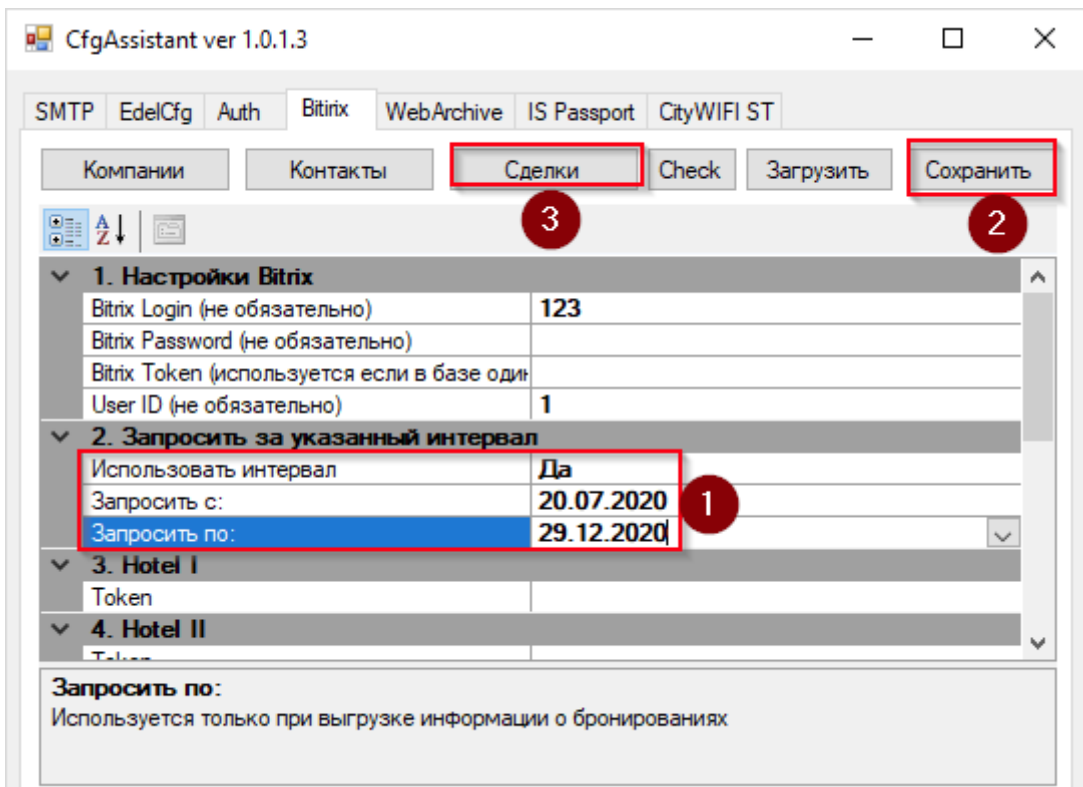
CfgAssistant ver 1.0.1.3

SMTP | EdelCfg | Auth | Bitrix | WebArchive | IS Passport | CityWIFI ST

Компании | Контакты | Сделки | Check | Загрузить | Сохранить

3

2

1. Настройки Bitrix

| | |
|---|---|
| Bitrix Login (не обязательно) | 123 |
| Bitrix Password (не обязательно) | |
| Bitrix Token (используется если в базе оди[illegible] | |
| User ID (не обязательно) | 1 |

2. Запросить за указанный интервал

| | |
|---|---|
| Использовать интервал | Да |
| Запросить с: | 20.07.2020 |
| Запросить по: | 29.12.2020 |

1

3. Hotel I

| | |
|---|---|
| Token | |

4. Hotel II

| | |
|---|---|
| Token | |

Запросить по:
Используется только при выгрузке информации о бронированиях